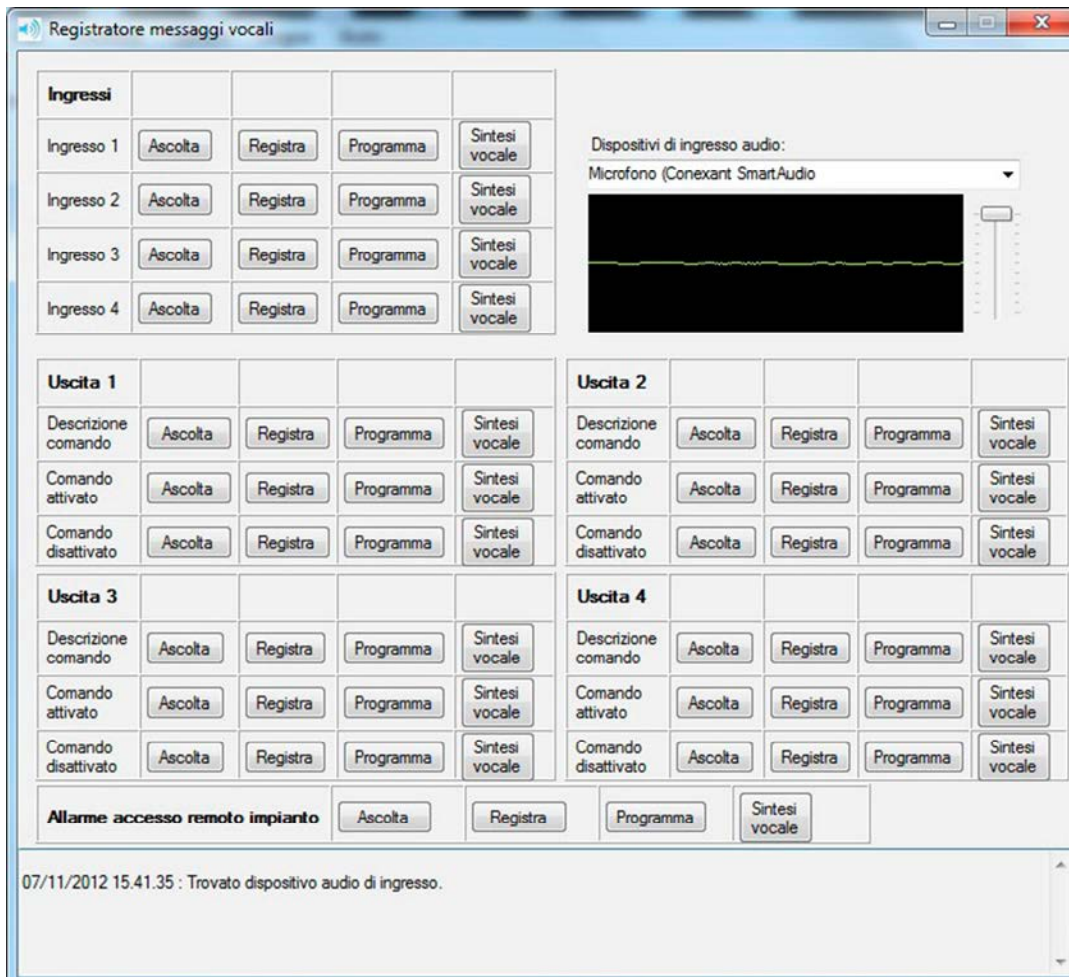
Registratore messaggi vocali

| Ingressi | | | | |
|---|---|---|---|---|
| Ingresso 1 | Ascolta | Registra | Programma | Sintesi vocale |
| Ingresso 2 | Ascolta | Registra | Programma | Sintesi vocale |
| Ingresso 3 | Ascolta | Registra | Programma | Sintesi vocale |
| Ingresso 4 | Ascolta | Registra | Programma | Sintesi vocale |

Dispositivi di ingresso audio:

Microfono (Conexant SmartAudio

| Uscita 1 | | | | |
|---|---|---|---|---|
| Descrizione comando | Ascolta | Registra | Programma | Sintesi vocale |
| Comando attivato | Ascolta | Registra | Programma | Sintesi vocale |
| Comando disattivato | Ascolta | Registra | Programma | Sintesi vocale |

| Uscita 2 | | | | |
|---|---|---|---|---|
| Descrizione comando | Ascolta | Registra | Programma | Sintesi vocale |
| Comando attivato | Ascolta | Registra | Programma | Sintesi vocale |
| Comando disattivato | Ascolta | Registra | Programma | Sintesi vocale |

| Uscita 3 | | | | |
|---|---|---|---|---|
| Descrizione comando | Ascolta | Registra | Programma | Sintesi vocale |
| Comando attivato | Ascolta | Registra | Programma | Sintesi vocale |
| Comando disattivato | Ascolta | Registra | Programma | Sintesi vocale |

| Uscita 4 | | | | |
|---|---|---|---|---|
| Descrizione comando | Ascolta | Registra | Programma | Sintesi vocale |
| Comando attivato | Ascolta | Registra | Programma | Sintesi vocale |
| Comando disattivato | Ascolta | Registra | Programma | Sintesi vocale |

| Allarme accesso remoto impianto | Ascolta | Registra | Programma | Sintesi vocale |
|---|---|---|---|---|

07/11/2012 15.41.35 : Trovato dispositivo audio di ingresso.